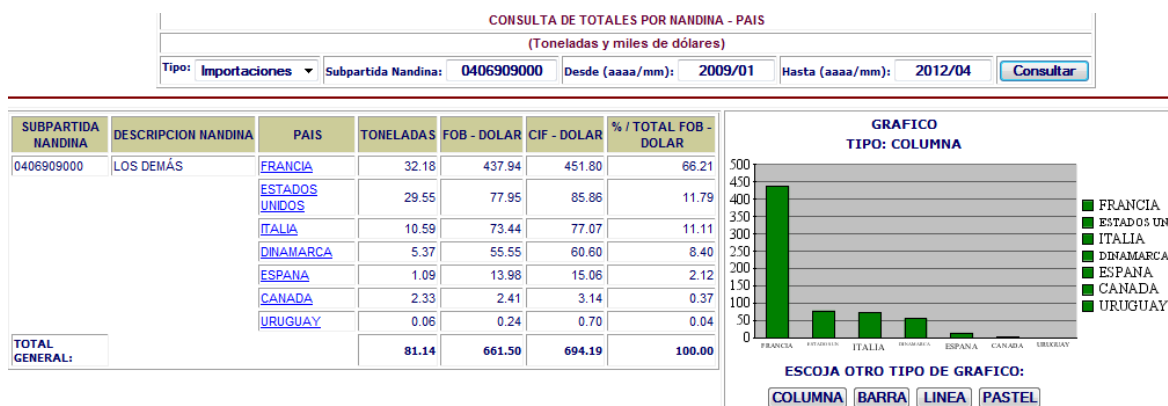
CONSULTA DE TOTALES POR NANDINA - PAIS

(Toneladas y miles de dólares)

Tipo: Importaciones Subpartida Nandina: 0406909000 Desde (aaaa/mm): 2009/01 Hasta (aaaa/mm): 2012/04 Consultar

| SUBPARTIDA NANDINA | DESCRIPCION NANDINA | PAIS | TONELADAS | FOB - DOLAR | CIF - DOLAR | % / TOTAL FOB - DOLAR |
|---|---|---|---|---|---|---|
| 0406909000 | LOS DEMÁS | FRANCIA | 32.18 | 437.94 | 451.80 | 66.21 |
| | | ESTADOS UNIDOS | 29.55 | 77.95 | 85.86 | 11.79 |
| | | ITALIA | 10.59 | 73.44 | 77.07 | 11.11 |
| | | DINAMARCA | 5.37 | 55.55 | 60.60 | 8.40 |
| | | ESPANA | 1.09 | 13.98 | 15.06 | 2.12 |
| | | CANADA | 2.33 | 2.41 | 3.14 | 0.37 |
| | | URUGUAY | 0.06 | 0.24 | 0.70 | 0.04 |
| TOTAL GENERAL: | | | 81.14 | 661.50 | 694.19 | 100.00 |

GRAFICO
TIPO: COLUMNA

500
450
400
350
300
250
200
150
100
50
0

FRANCIA ESTADOS UNIDOS ITALIA DINAMARCA ESPANA CANADA URUGUAY

FRANCIA
ESTADOS UN
ITALIA
DINAMARCA
ESPANA
CANADA
URUGUAY

ESCOJA OTRO TIPO DE GRAFICO:

COLUMNA BARRA LINEA PASTEL